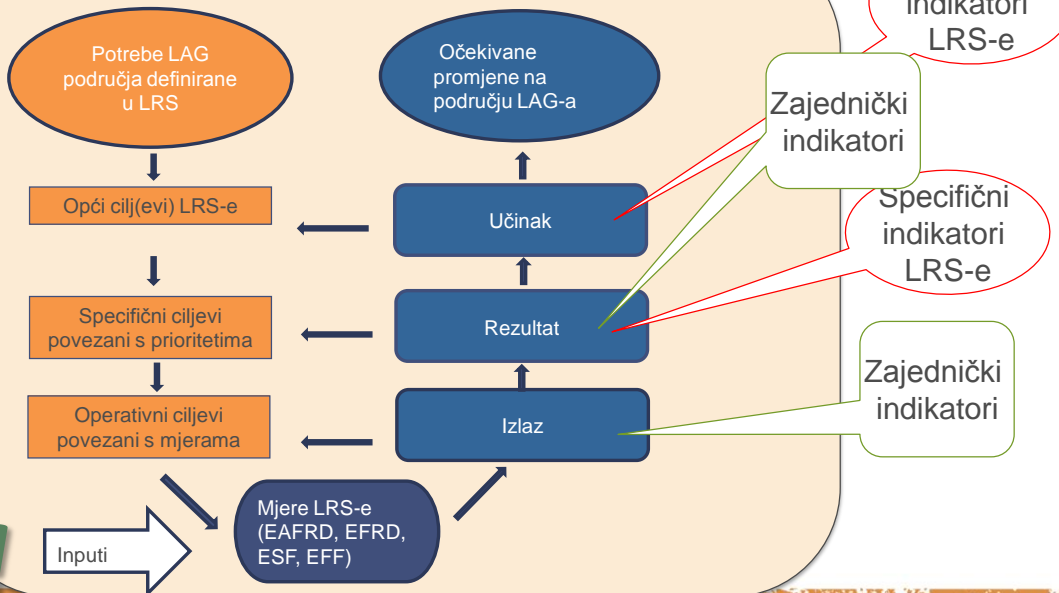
Potrebe LAG područja definirane u LRS

Očekivane promjene na području LAG-a

indikatori LRS-e

Zajednički indikatori

Opći cilj(evi) LRS-e

Učinak

Specifični indikatori LRS-e

Specifični ciljevi povezani s prioritetima

Rezultat

Zajednički indikatori

Operativni ciljevi povezani s mjerama

Izlaz

Mjere LRS-e (EAFRD, EFRD, ESF, EFF)

Inputi